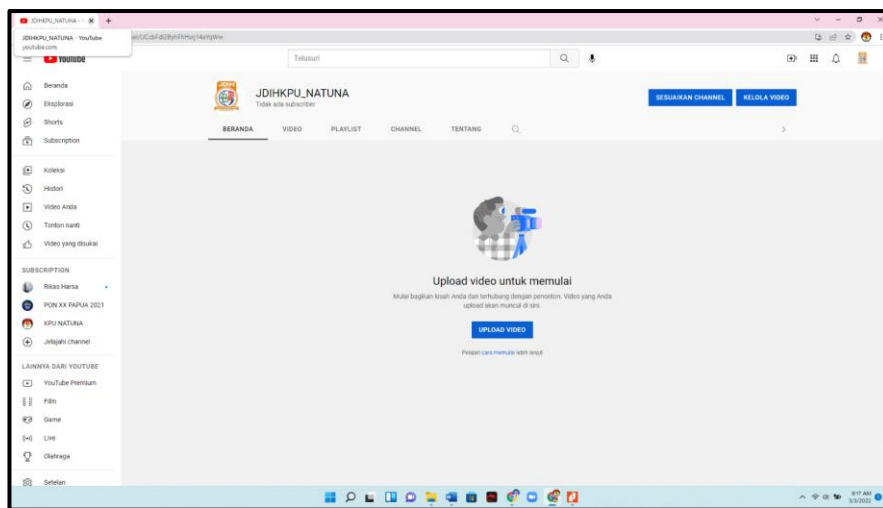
JDIHKPU_NATUNA - YouTube
JDIHKPU_NATUNA - YouTube
youtube.com
el/UCdiFdI28jhFhHwj14aYqWw
YouTube
Telusuri
Beranda
Eksplorasi
Shorts
Subscription
Koleksi
Histori
Video Anda
Tonton nanti
Video yang disukai
SUBSCRIPTION
Rikas Harsa
PON XX PAPUA 2021
KPU NATUNA
Jelajahi channel
LAINNYA DARI YOUTUBE
YouTube Premium
Film
Game
Live
Olahraga
Setelan
JDIHKPU_NATUNA
Tidak ada subscriber
SESUAIKAN CHANNEL
KELOLA VIDEO
BERANDA
VIDEO
PLAYLIST
CHANNEL
TENTANG
Upload video untuk memulai
Mulai bagikan kisah Anda dan terhubung dengan penonton. Video yang Anda upload akan muncul di sini.
UPLOAD VIDEO
Pelajari cara memulai lebih lanjut
8:17 AM
3/3/2022